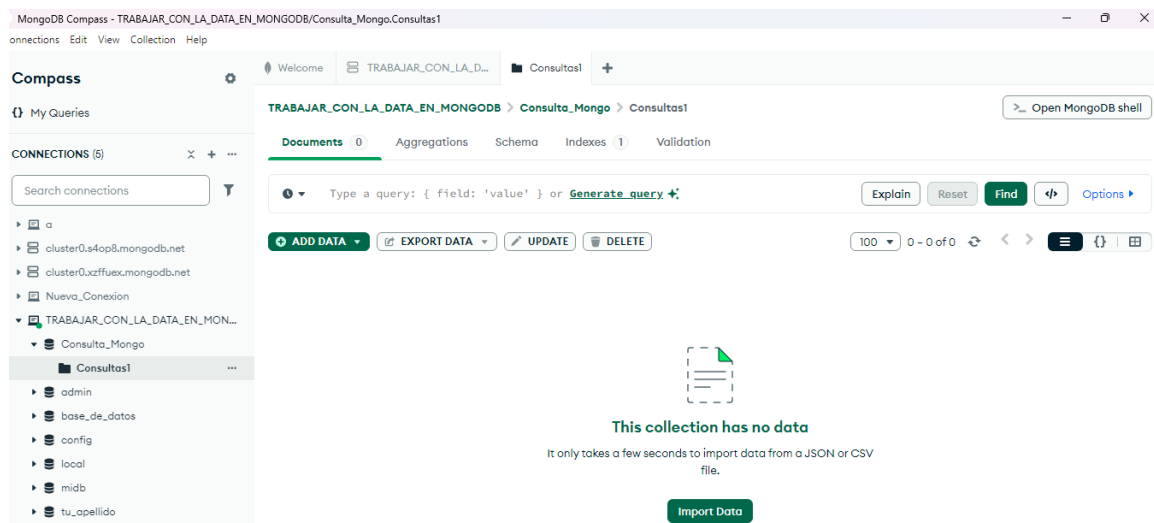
MongoDB Compass - TRABAJAR_CON_LA_DATA_EN_MONGODB/Consulta_Mongo.Consultas1

onnections Edit View Collection Help

Compass

{} My Queries

CONNECTIONS (5)

Search connections

a
cluster0.s4op8.mongodb.net
cluster0.xzffuex.mongodb.net
Nueva_Conexion
TRABAJAR_CON_LA_DATA_EN_MON...
Consulta_Mongo
Consultas1
admin
base_de_datos
config
local
midb
tu_apellido

Welcome
TRABAJAR_CON_LA_D...
Consultas1

TRABAJAR_CON_LA_DATA_EN_MONGODB > Consulta_Mongo > Consultas1

>_ Open MongoDB shell

Documents 0 Aggregations Schema Indexes 1 Validation

Type a query: { field: 'value' } or Generate query

Explain Reset Find Options ▸

ADD DATA ▾ EXPORT DATA ▾ UPDATE DELETE

100 ▾ 0 – 0 of 0

This collection has no data

It only takes a few seconds to import data from a JSON or CSV file.

Import Data